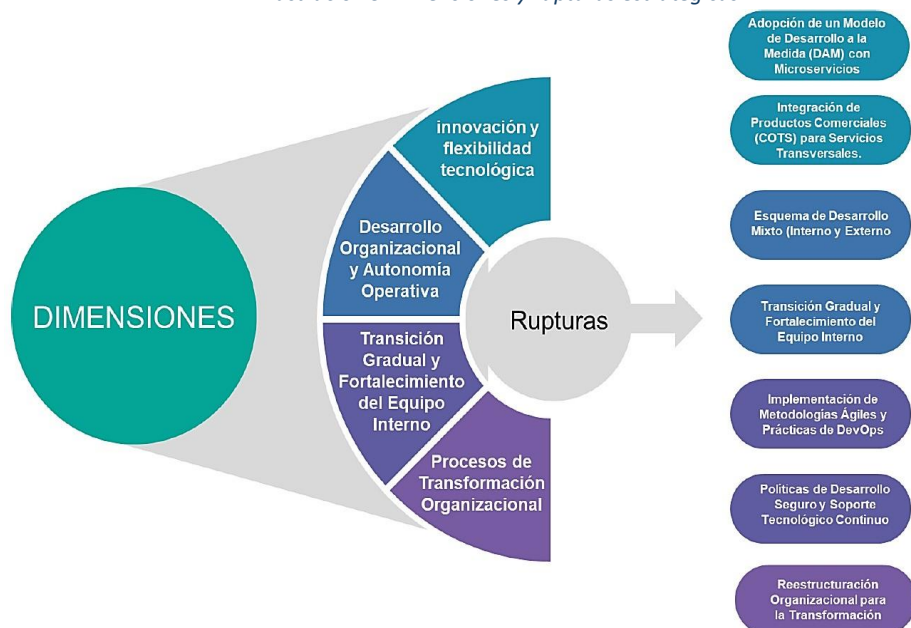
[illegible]

DIMENSIONES

innovación y flexibilidad tecnológica

Desarrollo Organizacional y Autonomía Operativa

Transición Gradual y Fortalecimiento del Equipo Interno

Procesos de Transformación Organizacional

Rupturas

Adopción de un Modelo de Desarrollo a la Medida (DAM) con Microservicios

Integración de Productos Comerciales (COTS) para Servicios Transversales.

Esquema de Desarrollo Mixto (Interno y Externo

Transición Gradual y Fortalecimiento del Equipo Interno

Implementación de Metodologías Ágiles y Prácticas de DevOps

Políticas de Desarrollo Seguro y Soporte Tecnológico Continuo

Reestructuración Organizacional para la Transformación